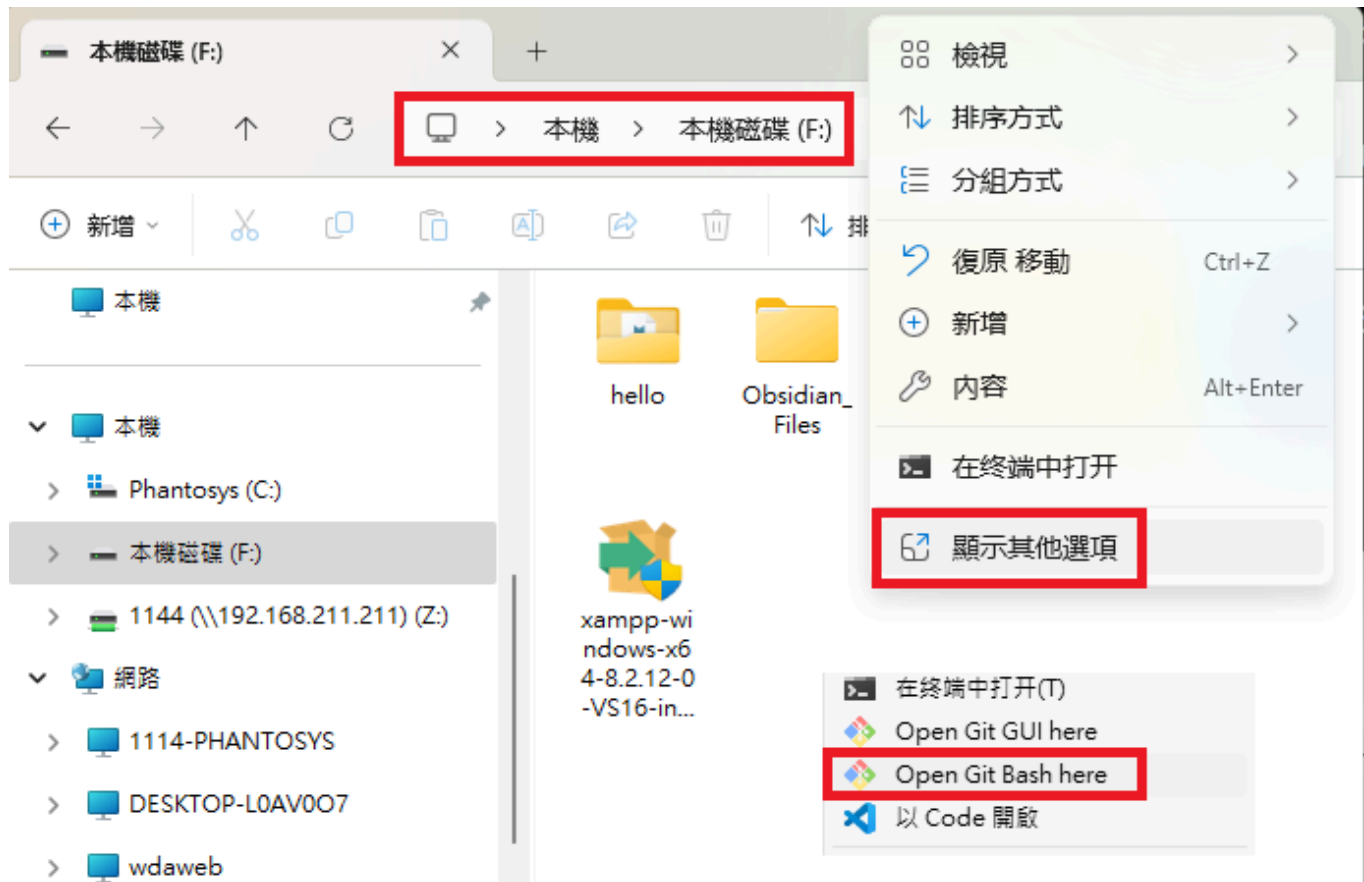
本機磁碟 (F:)

本機 > 本機磁碟 (F:)

新增

排

本機

本機
Phantosys (C:)
本機磁碟 (F:)
1144 (\\192.168.211.211) (Z:)
網路
1114-PHANTOSYS
DESKTOP-L0AV0O7
wdaweb

hello
Obsidian_Files
xampp-windows-x64-8.2.12-0-VS16-in...

檢視
排序方式
分組方式
復原 移動 Ctrl+Z
新增
內容 Alt+Enter
在終端中打开
顯示其他選項

在終端中打开(T)
Open Git GUI here
Open Git Bash here
以 Code 開啟